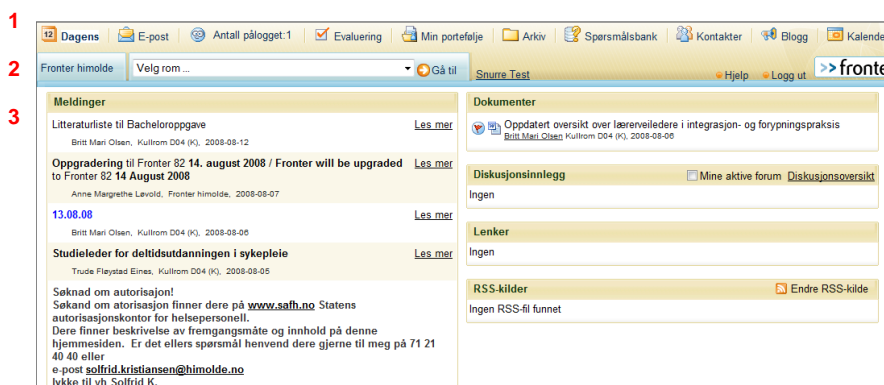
1
2
3

12 Dagens | E-post | Antall pålogget:1 | Evaluering | Min portefølje | Arkiv | Spørsmålsbank | Kontakter | Blogg | Kalende

Fronter himolde | Velg rom ... | Gå til | Snurre Test | Hjelp | Logg ut | >> fronte

Meldinger

Litteraturliste til Bacheloroppgave
Les mer
Britt Mari Olsen, Kullrom D04 (K), 2008-08-12

Oppgradering til Fronter 82 14. august 2008 / Fronter will be upgraded to Fronter 82 14 August 2008
Les mer
Anne Margrethe Løvold, Fronter himolde, 2008-08-07

13.08.08
Les mer
Britt Mari Olsen, Kullrom D04 (K), 2008-08-06

Studieleder for deltidsutdanningen i sykepleie
Les mer
Trude Fløystad Eines, Kullrom D04 (K), 2008-08-05

Søknad om autorisajon!
Søkand om atorisasjon finner dere på www.safh.no Statens autorisasjonskontor for helsepersonell.
Dere finner beskrivelse av fremgangsmåte og innhold på denne hjemmesiden. Er det ellers spørsmål henvend dere gjerne til meg på 71 21 40 40 eller
e-post solfrid.kristiansen@himolde.no
lykke til vh Solfrid K.

Dokumenter

Oppdatert oversikt over lærerveiledere i integrasjon- og forypningspraksis
Britt Mari Olsen, Kullrom D04 (K), 2008-08-06

Diskusjonsinnlegg
Mine aktive forum Diskusjonsoversikt
Ingen

Lenker
Ingen

RSS-kilder
Endre RSS-kilde
Ingen RSS-fil funnet